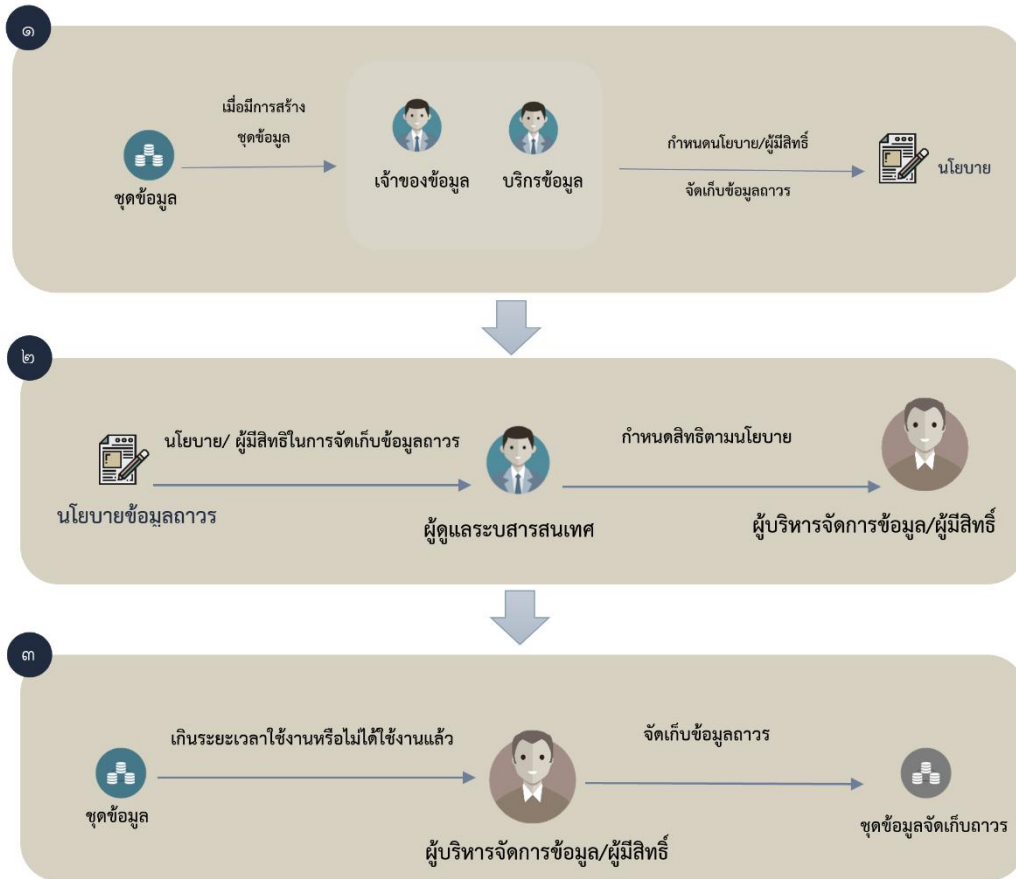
๑

เมื่อมีการสร้าง ชุดข้อมูล

ชุดข้อมูล

เจ้าของข้อมูล

บริกรข้อมูล

กำหนดนโยบาย/ผู้มีสิทธิ์

จัดเก็บข้อมูลถาวร

นโยบาย

๒

นโยบาย/ ผู้มีสิทธิในการจัดเก็บข้อมูลถาวร

นโยบายข้อมูลถาวร

ผู้ดูแลระบสารสนเทศ

กำหนดสิทธิตามนโยบาย

ผู้บริหารจัดการข้อมูล/ผู้มีสิทธิ์

๓

เกินระยะเวลาใช้งานหรือไม่ได้ใช้งานแล้ว

ชุดข้อมูล

ผู้บริหารจัดการข้อมูล/ผู้มีสิทธิ์

จัดเก็บข้อมูลถาวร

ชุดข้อมูลจัดเก็บถาวร